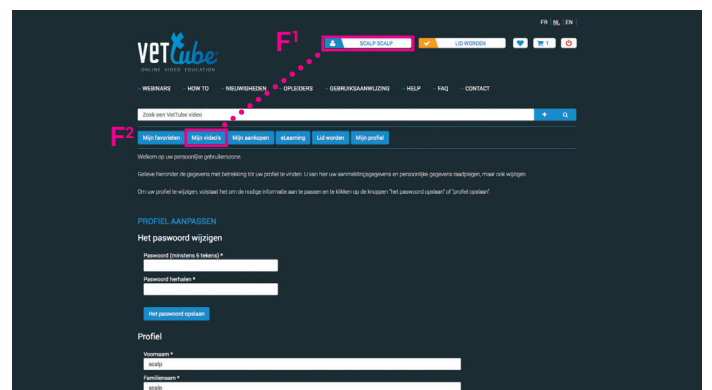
FR | NL | EN

VETtube
ONLINE VIDEO EDUCATION

F¹

SCALP SCALP

LID WORDEN

1

WEBINARS · HOW TO · NIEUWIGHEDEN · OPLEIDERS · GEBRUIKSAANWIJZING · HELP · FAQ · CONTACT

Zoek een VetTube video

F²

Mijn favorieten | Mijn video's | Mijn aankopen | eLearning | Lid worden | Mijn profiel

Welkom op uw persoonlijke gebruikerszone.

Gelieve hieronder de gegevens met betrekking tot uw profiel te vinden. U kan hier uw aanmeldingsgegevens en persoonlijke gegevens raadplegen, maar ook wijzigen.

Om uw profiel te wijzigen, volstaat het om de nodige informatie aan te passen en te klikken op de knoppen "het paswoord opslaan" of "profiel opslaan".

PROFIEL AANPASSEN

Het paswoord wijzigen

Paswoord (minstens 6 tekens) *

Paswoord herhalen *

Het paswoord opslaan

Profiel

Voornaam *
scalp

Familienaam *
scalp